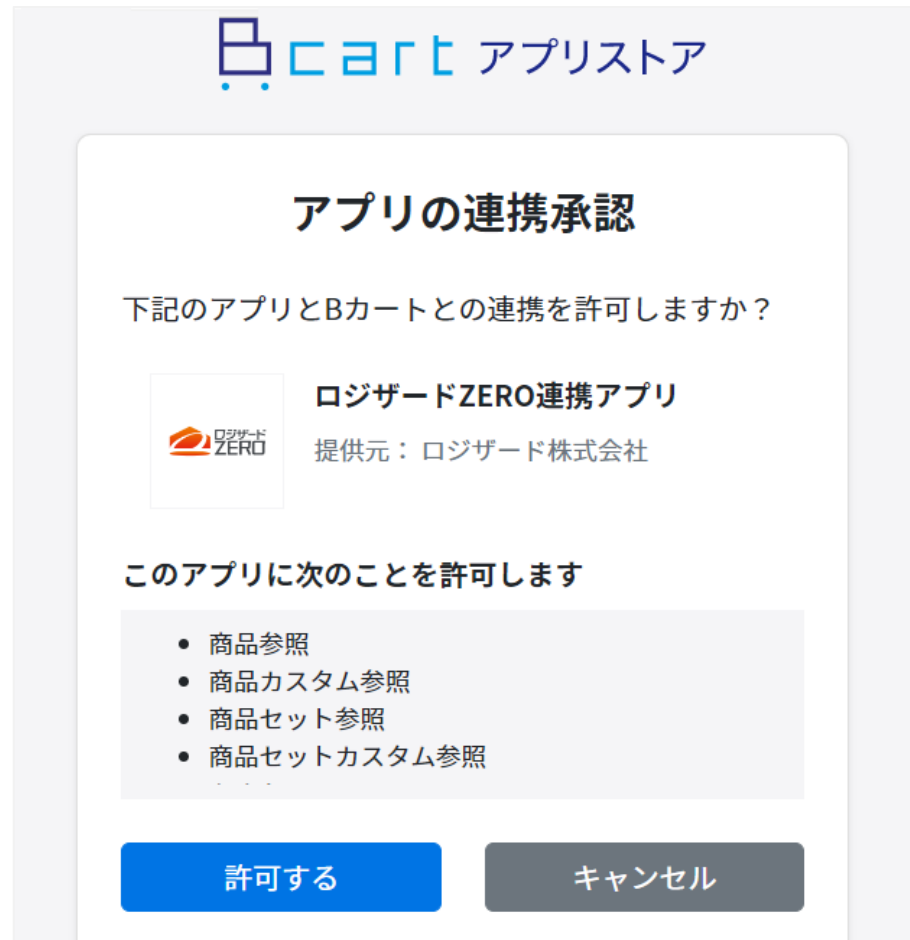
B cart アプリストア

アプリの連携承認

下記のアプリとBカートとの連携を許可しますか？

ロジザード ZERO

ロジザードZERO連携アプリ

提供元： ロジザード株式会社

このアプリに次のことを許可します

- 商品参照
- 商品カスタム参照
- 商品セット参照
- 商品セットカスタム参照
- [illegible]

許可する

キャンセル